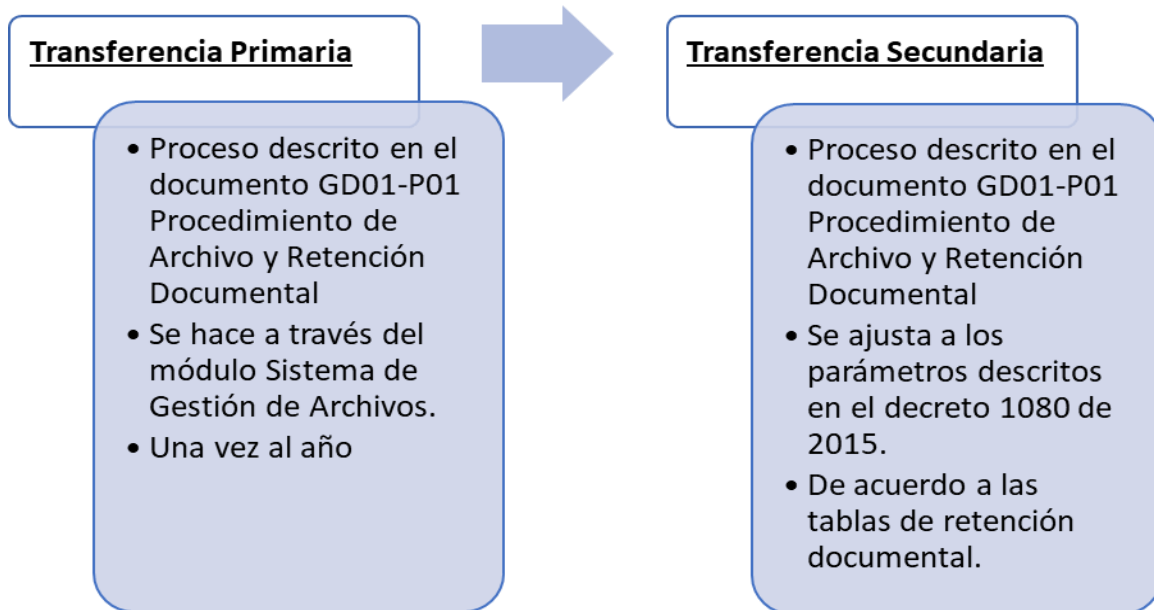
Transferencia Primaria

- Proceso descrito en el documento GD01-P01 Procedimiento de Archivo y Retención Documental
- Se hace a través del módulo Sistema de Gestión de Archivos.
- Una vez al año

Transferencia Secundaria

- Proceso descrito en el documento GD01-P01 Procedimiento de Archivo y Retención Documental
- Se ajusta a los parámetros descritos en el decreto 1080 de 2015.
- De acuerdo a las tablas de retención documental.